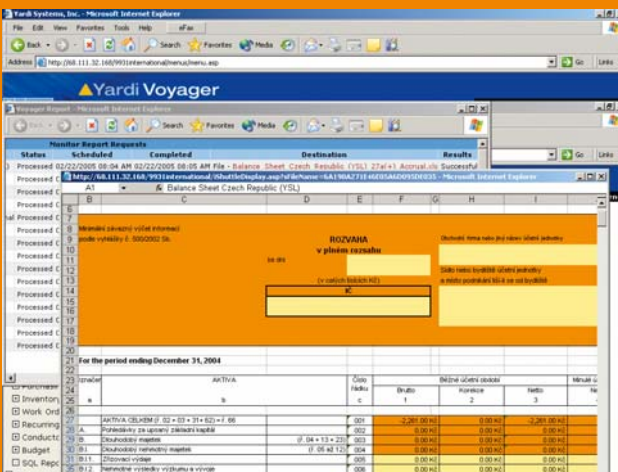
Yardi Systems, Inc. - Microsoft Internet Explorer
File Edit View Favorites Tools Help eFax
Back Search Favorites Media
Address http://68.111.32.168/9931international/menus/menu.asp
Go Links
Yardi Voyager

Voyager Report - Microsoft Internet Explorer
Back Search Favorites Media
Monitor Report Requests
| Status | Scheduled | Completed | Destination | Results |
|---|---|---|---|---|
| Processed | 02/22/2005 08:04 AM | 02/22/2005 08:05 AM | File - Balance Sheet Czech Republic (YSL) 27al+) Accrual.xls | Successful |
| Processed C | | | | |
| Processed C | | | | |
| Processed C | | | | |
| hal Processed C | | | | |
| Processed C | | | | |
| Processed C | | | | |
| Processed C | | | | |
| Processed C | | | | |
| Processed C | | | | |
| Processed C | | | | |
| Processed C | | | | |
| Processed C | | | | |

Go Links

http://68.111.32.168/9931international/iShuttleDisplay.asp?sFileName=6A190A271E6E05A6D095DE035 - Microsoft Internet Explorer
A1 Balance Sheet Czech Republic (YSL)
B C D E F G H I

Minimální závazný výčet informací podle vyhlášky č. 500/2002 Sb.
ROZVAHA
v plném rozsahu
ke dni
(v celých tisících Kč)
IČ
Obchodní firma nebo jiný název účetní jednotky
Sídlo nebo bydliště účetní jednotky a místo podnikání liší-li se od bydliště

For the period ending December 31, 2004

| Označ | AKTIVA | Číslo řádku | Běžné účetní období | | | Minulé ú |
|---|---|---|---|---|---|---|
| | | | Brutto | Korekce | Netto | |
| a | b | c | 1 | 2 | 3 | |
| | AKTIVA CELKEM (ř. 02 + 03 + 31 + 62) = ř. 66 | 001 | -2,281.00 Kč | 0.00 Kč | -2,281.00 Kč | |
| A. | Pohledávky za upsaný základní kapitál | 002 | 0.00 Kč | 0.00 Kč | 0.00 Kč | |
| B. | Dlouhodobý majetek (ř. 04 + 13 + 23) | 003 | 0.00 Kč | 0.00 Kč | 0.00 Kč | |
| B.I. | Dlouhodobý nehmotný majetek (ř. 05 až 12) | 004 | 0.00 Kč | 0.00 Kč | 0.00 Kč | |
| B.I.1 | Zřizovací výdaje | 005 | 0.00 Kč | 0.00 Kč | 0.00 Kč | |
| B.I.2 | Nehmotné výsledky výzkumu a vývoje | 006 | 0.00 Kč | 0.00 Kč | 0.00 Kč | |

Purchase
Inventory
Work Ord
Recurring
Conducto
Budget
SQL Repo